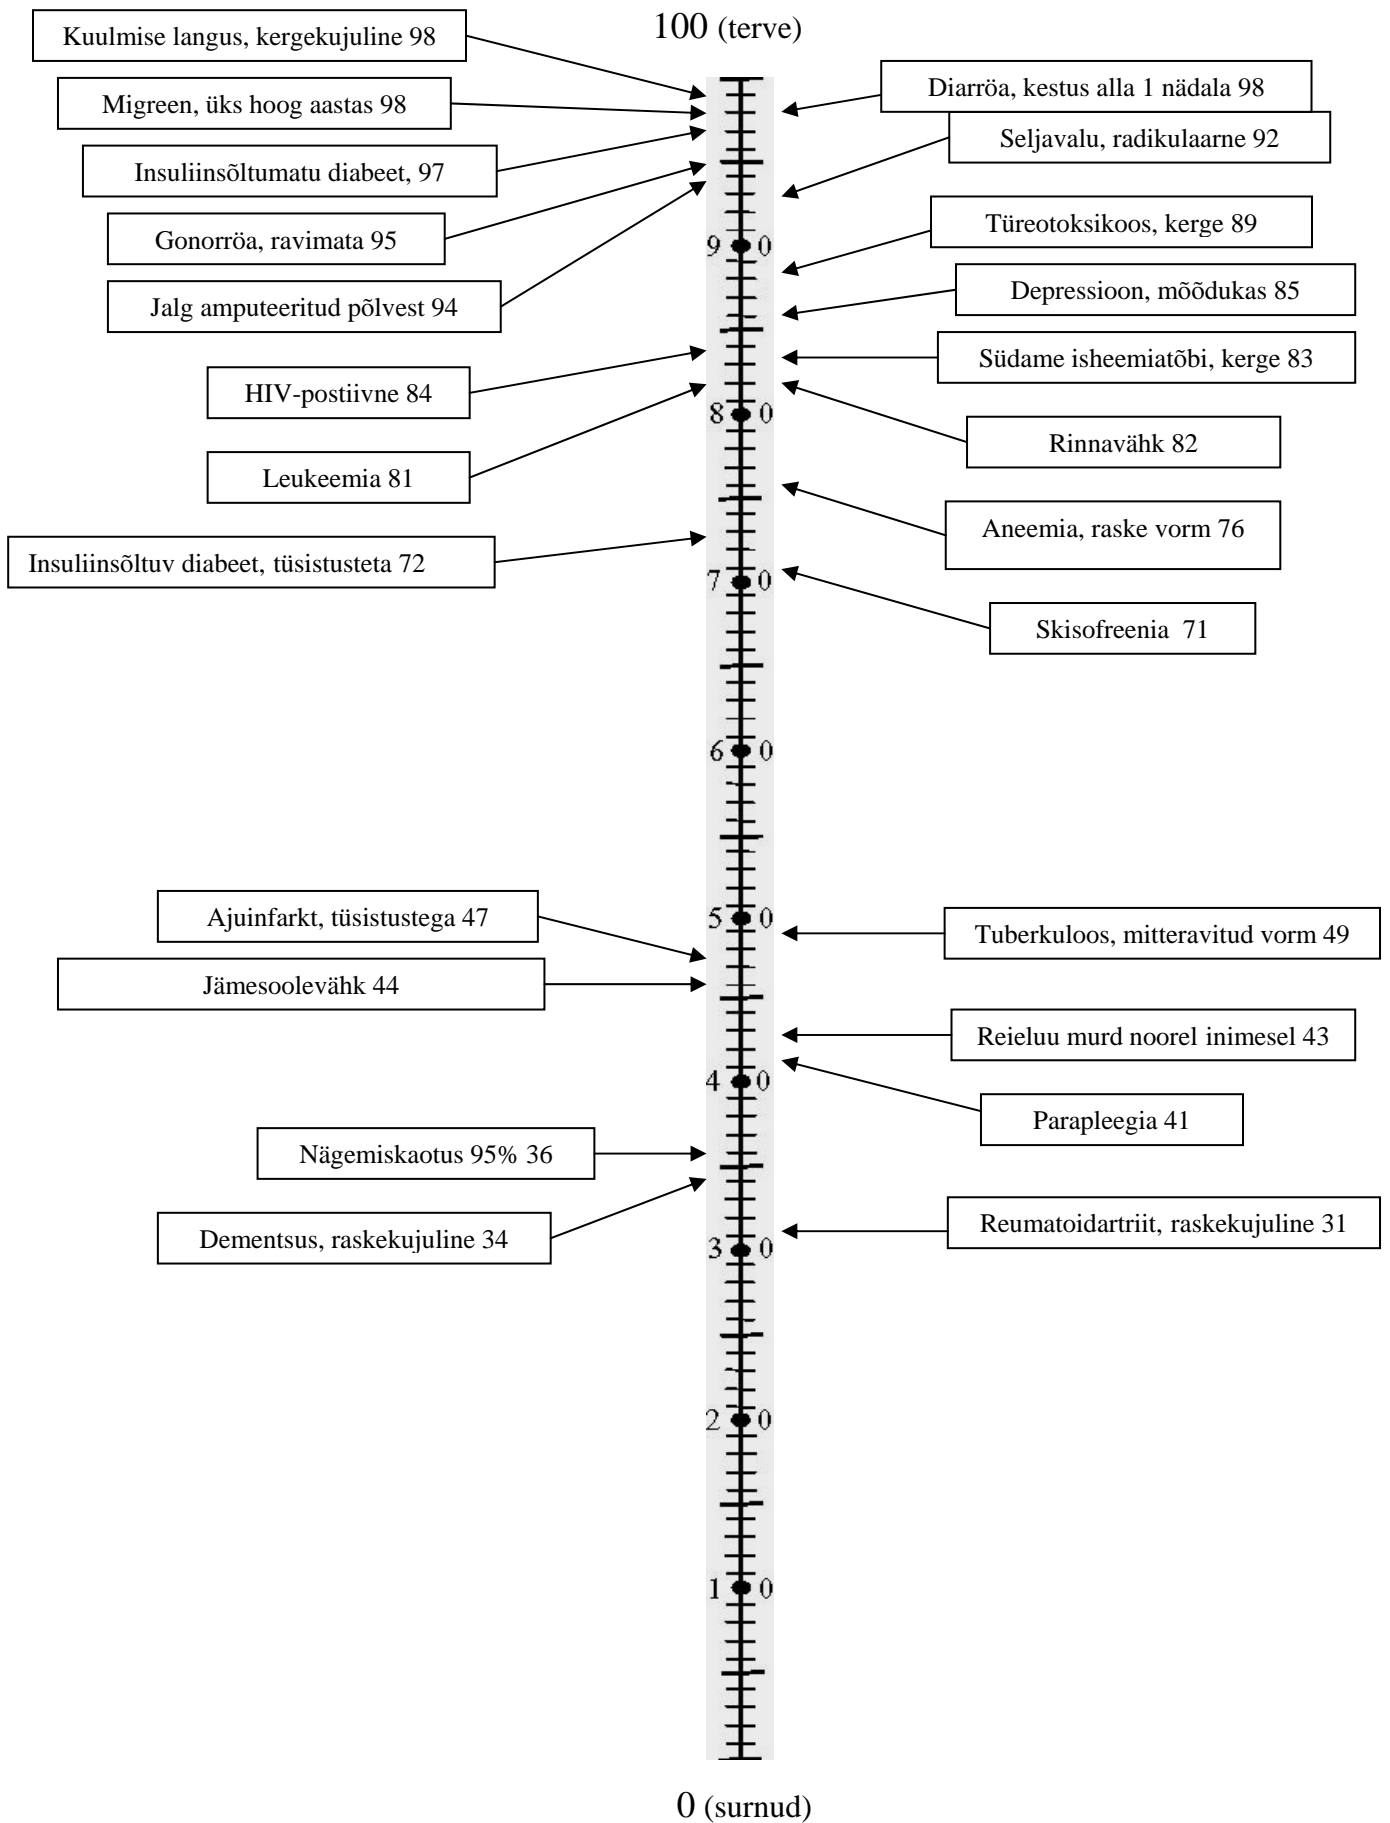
100 (terve)

Kuulmise langus, kergekujuline 98

Diarröa, kestus alla 1 nädala 98

Migreen, üks hoog aastas 98

Seljavalu, radikulaarne 92

Insuliinsõltumatu diabeet, 97

Gonorröa, ravimata 95

Türeotoksikoos, kerge 89

Jalg amputeeritud põlvest 94

Depressioon, mõõdukas 85

Südame isheemiatõbi, kerge 83

HIV-postiivne 84

90

Rinnavähk 82

80

Leukeemia 81

Aneemia, raske vorm 76

Insuliinsõltuv diabeet, tüsistusteta 72

70

Skisofreenia 71

60

Ajuinfarkt, tüsistustega 47

50

Tuberkuloos, mitteravitud vorm 49

Jämesoolevähk 44

Reieluu murd noorel inimesel 43

40

Parapleegia 41

Nägemiskaotus 95% 36

Dementsus, raskekujuline 34

Reumatoidartriit, raskekujuline 31

30

20

10

0 (surnud)